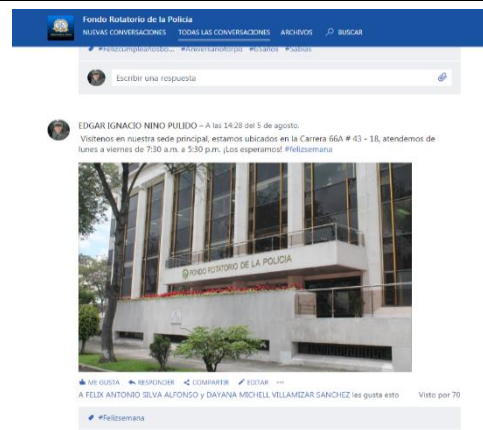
Fondo Rotatorio de la Policía
NUEVAS CONVERSACIONES TODAS LAS CONVERSACIONES ARCHIVOS BUSCAR

#Felizcumpleañosbo... #Aniversariofrpo #65años #Sabías

Escribir una respuesta

EDGAR IGNACIO NINO PULIDO – A las 14:28 del 5 de agosto.

Visítenos en nuestra sede principal, estamos ubicados en la Carrera 66A # 43 - 18, atendemos de lunes a viernes de 7:30 a.m. a 5:30 p.m. ¡Los esperamos! #felizsemana

FONDO ROTATORIO DE LA POLICIA

ME GUSTA RESPONDER COMPARTIR EDITAR ···

A FELIX ANTONIO SILVA ALFONSO y DAYANA MICHELL VILLAMIZAR SANCHEZ les gusta esto Visto por 70

#Felizsemana